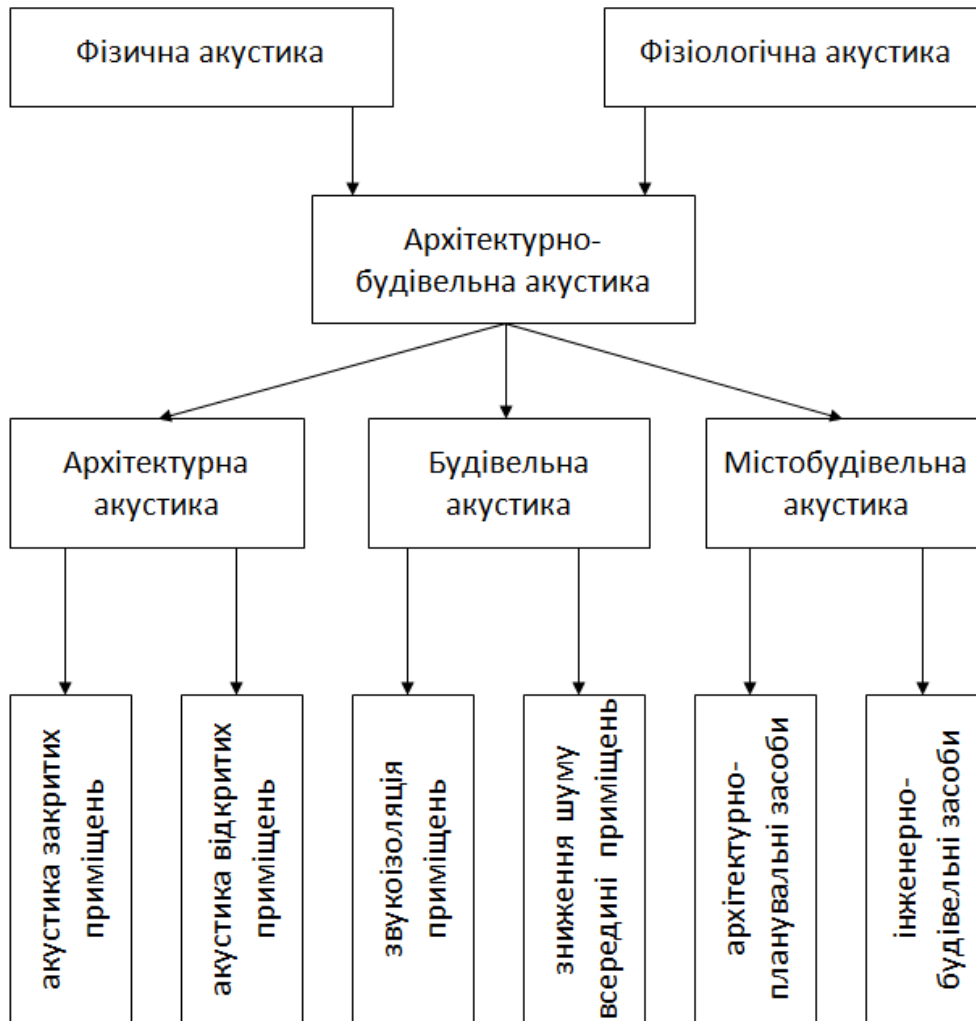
Фізична акустика

Фізіологічна акустика

Архітектурно-будівельна акустика

Архітектурна акустика

Будівельна акустика

Містобудівельна акустика

акустика закритих приміщень

акустика відкритих приміщень

звукоізоляція приміщень

зниження шуму всередині приміщень

архітектурно-планувальні засоби

інженерно-будівельні засоби